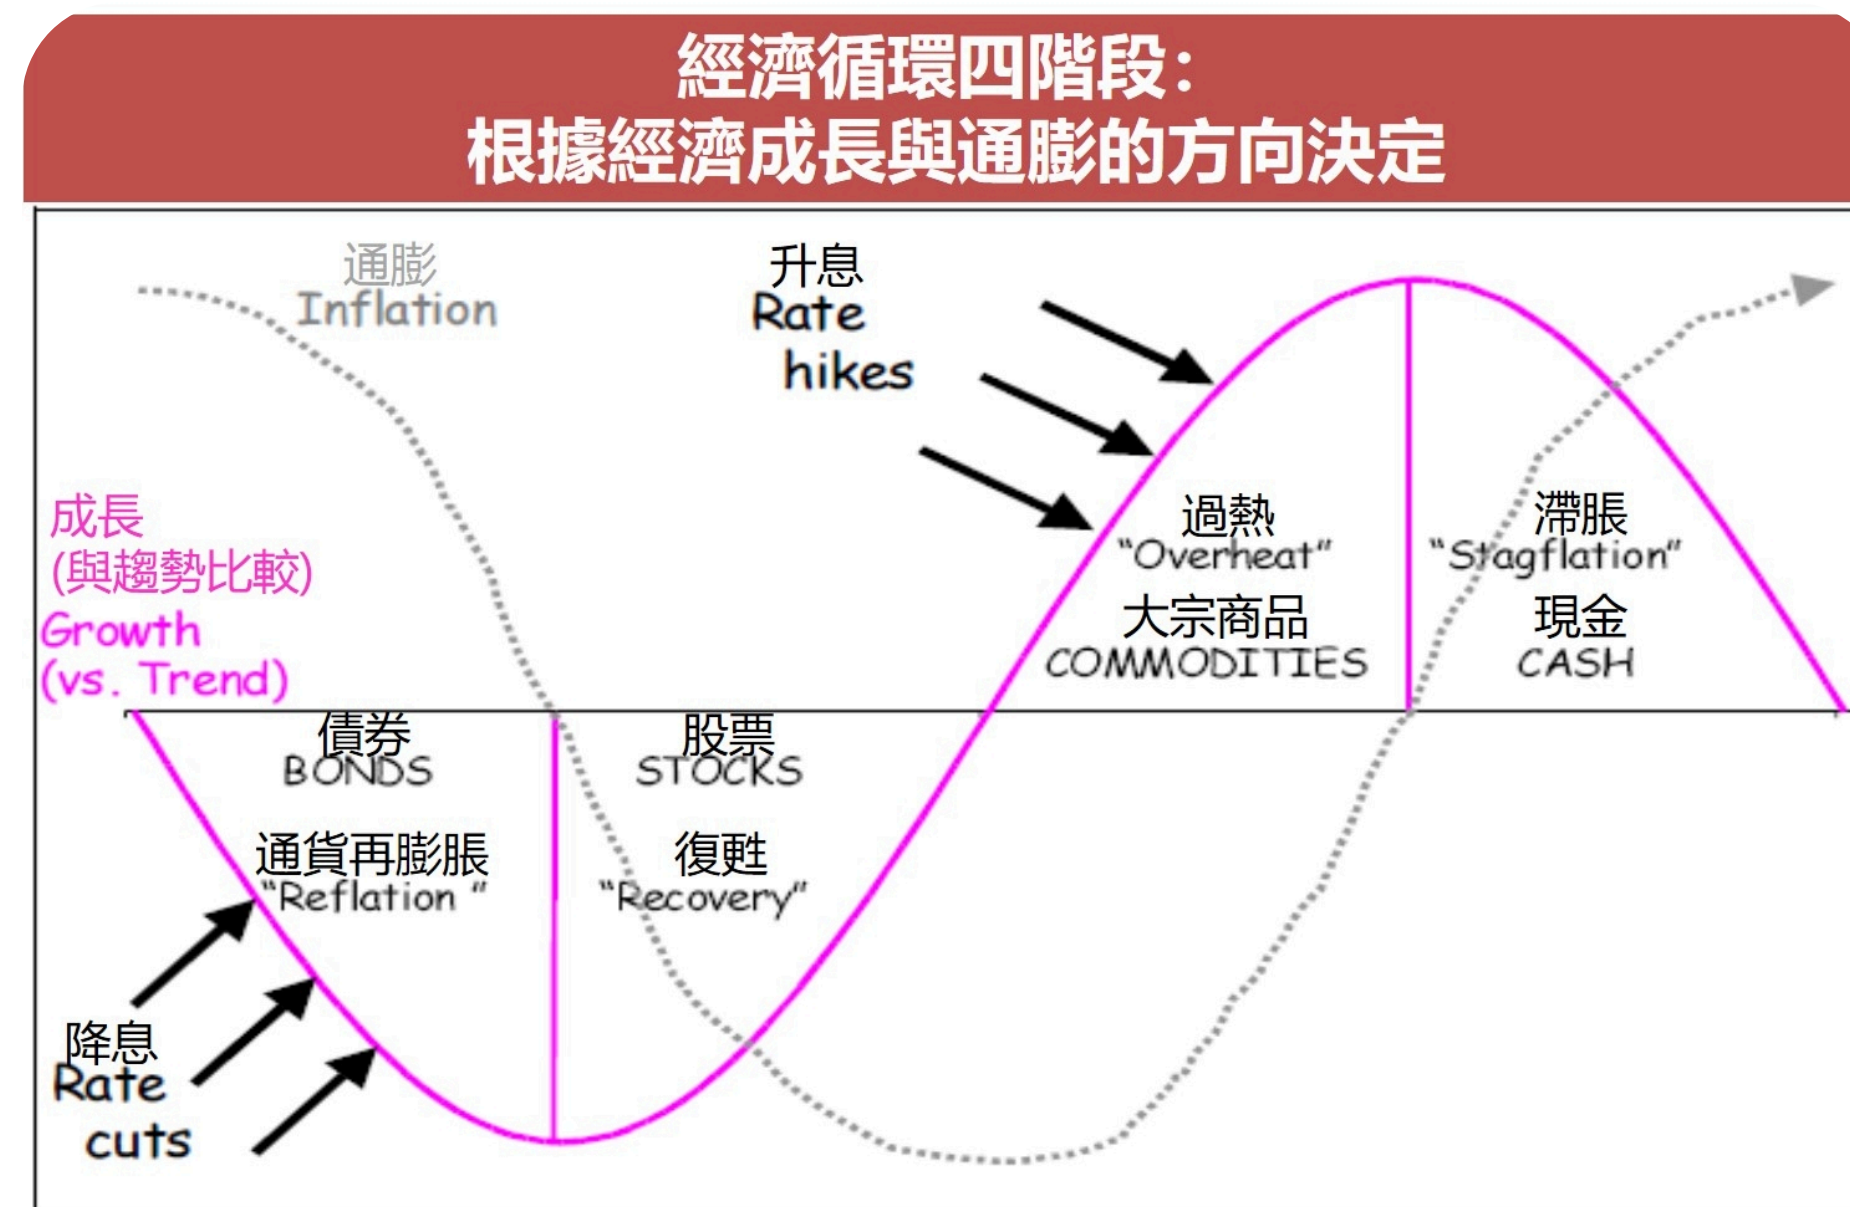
經濟循環四階段:
根據經濟成長與通膨的方向決定

通膨
Inflation

升息
Rate
hikes

成長
(與趨勢比較)
Growth
(vs. Trend)

過熱
"Overheat"
大宗商品
COMMODITIES

滯脹
"Stagflation"
現金
CASH

債券
BONDS
通貨再膨脹
"Reflation"

股票
STOCKS
復甦
"Recovery"

降息
Rate
cuts